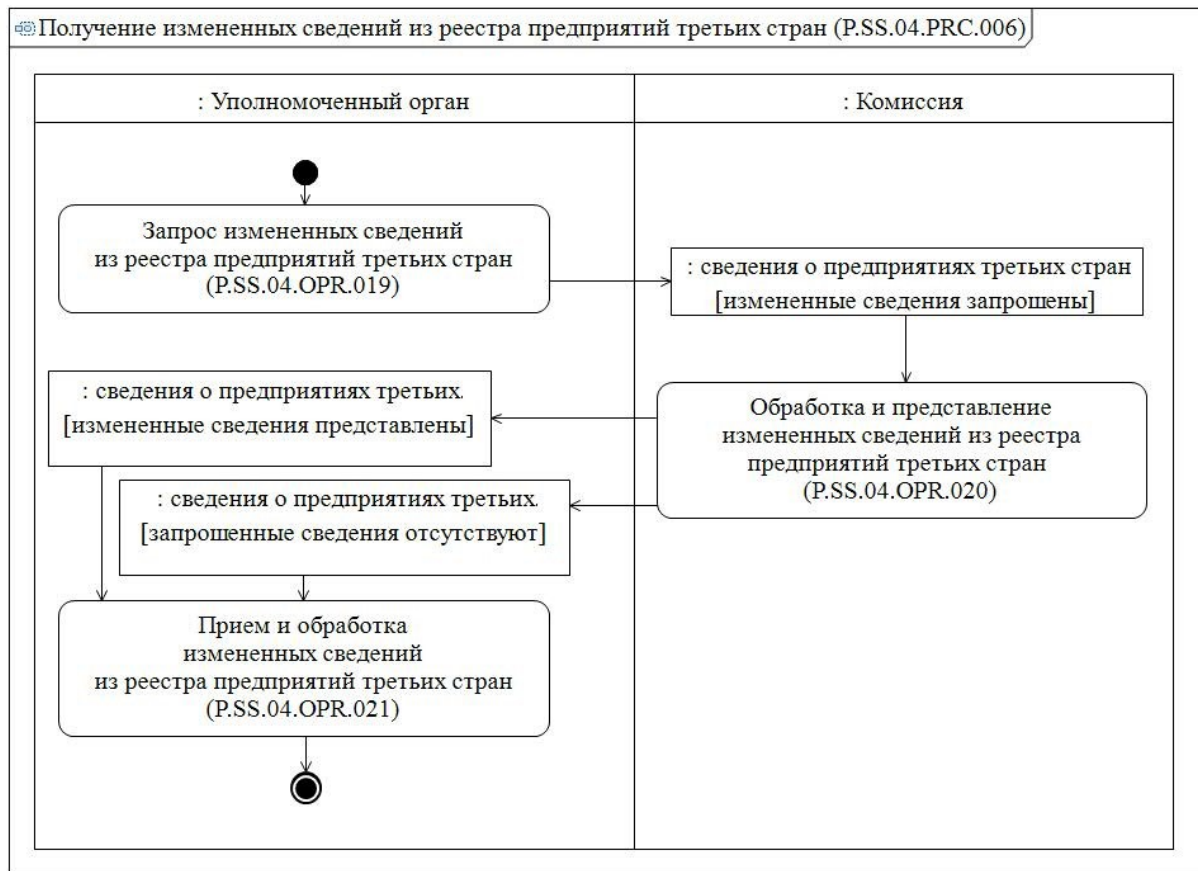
Получение измененных сведений из реестра предприятий третьих стран (P.SS.04.PRC.006)

: Уполномоченный орган

: Комиссия

Запрос измененных сведений из реестра предприятий третьих стран (P.SS.04.OPR.019)

: сведения о предприятиях третьих стран [измененные сведения запрошены]

Обработка и представление измененных сведений из реестра предприятий третьих стран (P.SS.04.OPR.020)

: сведения о предприятиях третьих. [измененные сведения представлены]

: сведения о предприятиях третьих. [запрошенные сведения отсутствуют]

Прием и обработка измененных сведений из реестра предприятий третьих стран (P.SS.04.OPR.021)